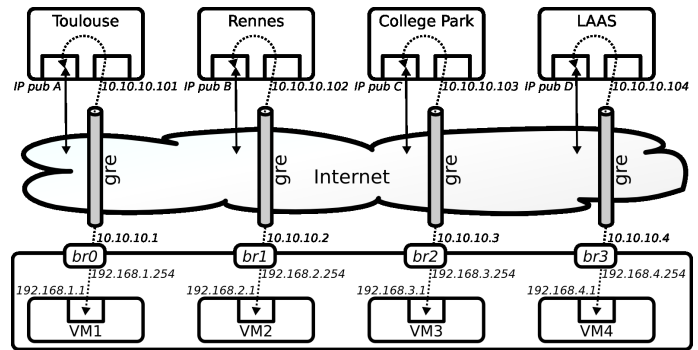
Toulouse

Rennes

College Park

LAAS

IP pub A

10.10.10.101

IP pub B

10.10.10.102

IP pub C

10.10.10.103

IP pub D

10.10.10.104

gre

gre

Internet

gre

gre

10.10.10.1

10.10.10.2

10.10.10.3

10.10.10.4

br0

br1

br2

br3

192.168.1.254

192.168.2.254

192.168.3.254

192.168.4.254

192.168.1.1

192.168.2.1

192.168.3.1

192.168.4.1

VM1

VM2

VM3

VM4